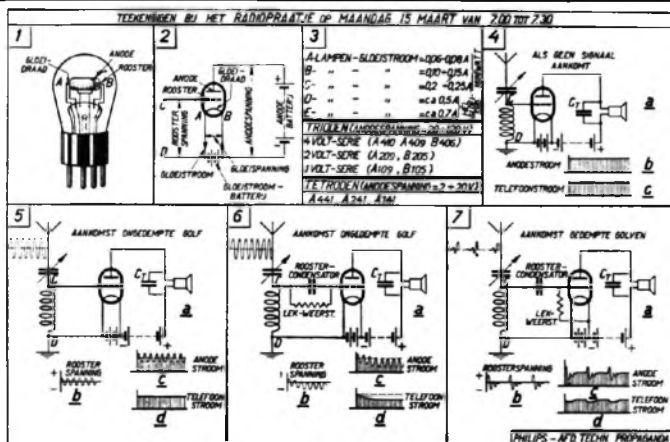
TEEKENINGEN BIJ HET RADIOPRAATJE OP MAANDAG 15 MAART VAN 7.00 TOT 7.30

1

GLOEI-DRAAD
ANODE
ROOSTER
A
B

2

ANODE
GLOEI-DRAAD
ROOSTER
C
A
B
ROOSTER SPANNING
ANODESPANNING
ANODE BATTERIJ
D
GLOEISTROOM
GLOEISPANNING
GLOEISTROOM - BATTERIJ

3

A-LAMPEN - GLOEISTROOM = 0,06-0,08 A
B- " " = 0,10-0,15 A
C- " " = 0,2 - 0,25 A
D- " " = c.a 0,5 A
E- " " = c.a 0,7 A

TRIODEN (ANODESPANNING = 20-150 V)
4 VOLT-SERIE (A 410 A 409 B 406)
2 VOLT-SERIE (A 209, B 205)
1 VOLT-SERIE (A 109, B 105)

TETRODEN (ANODESPANNING = 2 + 20 V)
A 441, A 241, A 141

4

ALS GEEN SIGNAAL AANKOMT
C1
a
D
ANODESTROOM
b
TELEFOONSTROOM
c

5

AANKOMST ONGEDEMPTE GOLF
C1
a
U
ROOSTER SPANNING
b
c
ANODE STROOM
d
TELEFOON STROOM

6

AANKOMST ONGEDEMPTE GOLF
ROOSTER-CONDENSATOR
LEK-WEERST.
C1
a
U
ROOSTER SPANNING
b
c
ANODE STROOM
d
TELEFOON STROOM

7

AANKOMST GEDEMPTE GOLVEN
ROOSTER-CONDENSATOR
LEK-WEERST.
C1
a
U
ROOSTERSPANNING
b
c
ANODE STROOM
d
TELEFOON STROOM

PHILIPS - AFD TECHN. PROPAGANDA